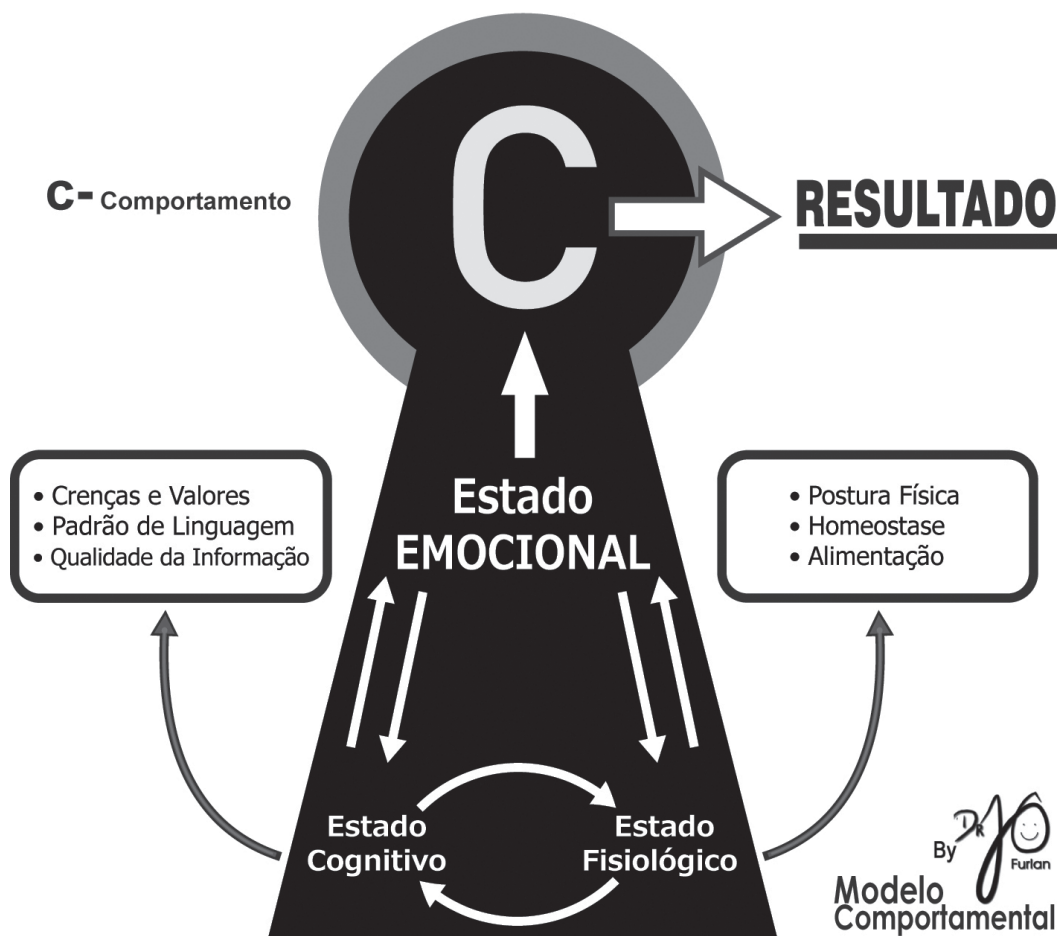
C

C- Comportamento

RESULTADO

• Crenças e Valores
• Padrão de Linguagem
• Qualidade da Informação

Estado
EMOCIONAL

• Postura Física
• Homeostase
• Alimentação

Estado
Cognitivo

Estado
Fisiológico

By Dr Jô Furlan

Modelo
Comportamental